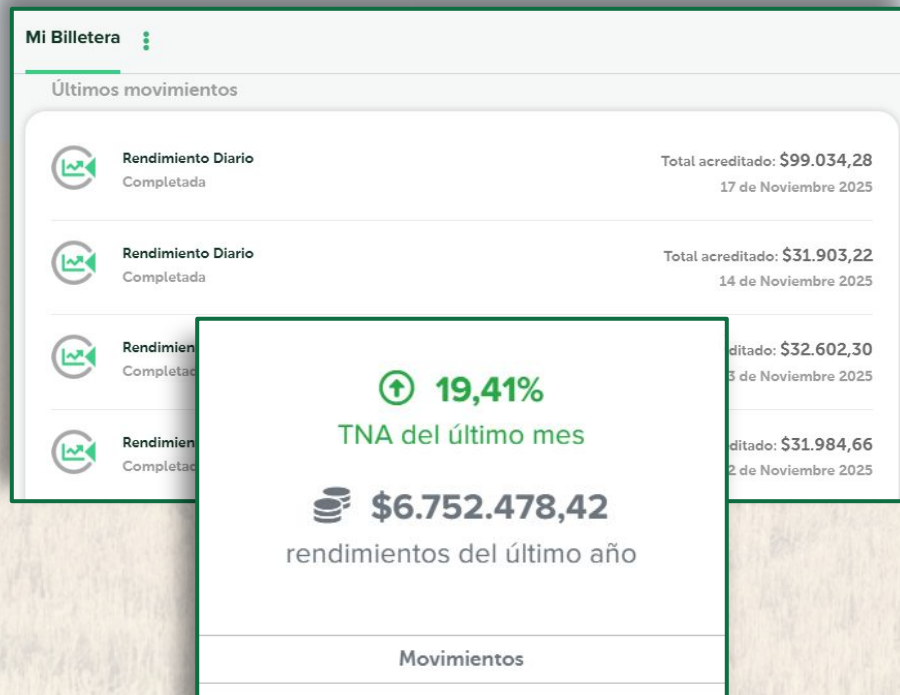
Mi Billetera

Últimos movimientos

Rendimiento Diario
Completada
Total acreditado: $99.034,28
17 de Noviembre 2025

Rendimiento Diario
Completada
Total acreditado: $31.903,22
14 de Noviembre 2025

Rendimien
Completad
ditado: $32.602,30
3 de Noviembre 2025

Rendimien
Completad
ditado: $31.984,66
2 de Noviembre 2025

19,41%
TNA del último mes

$6.752.478,42
rendimientos del último año

Movimientos